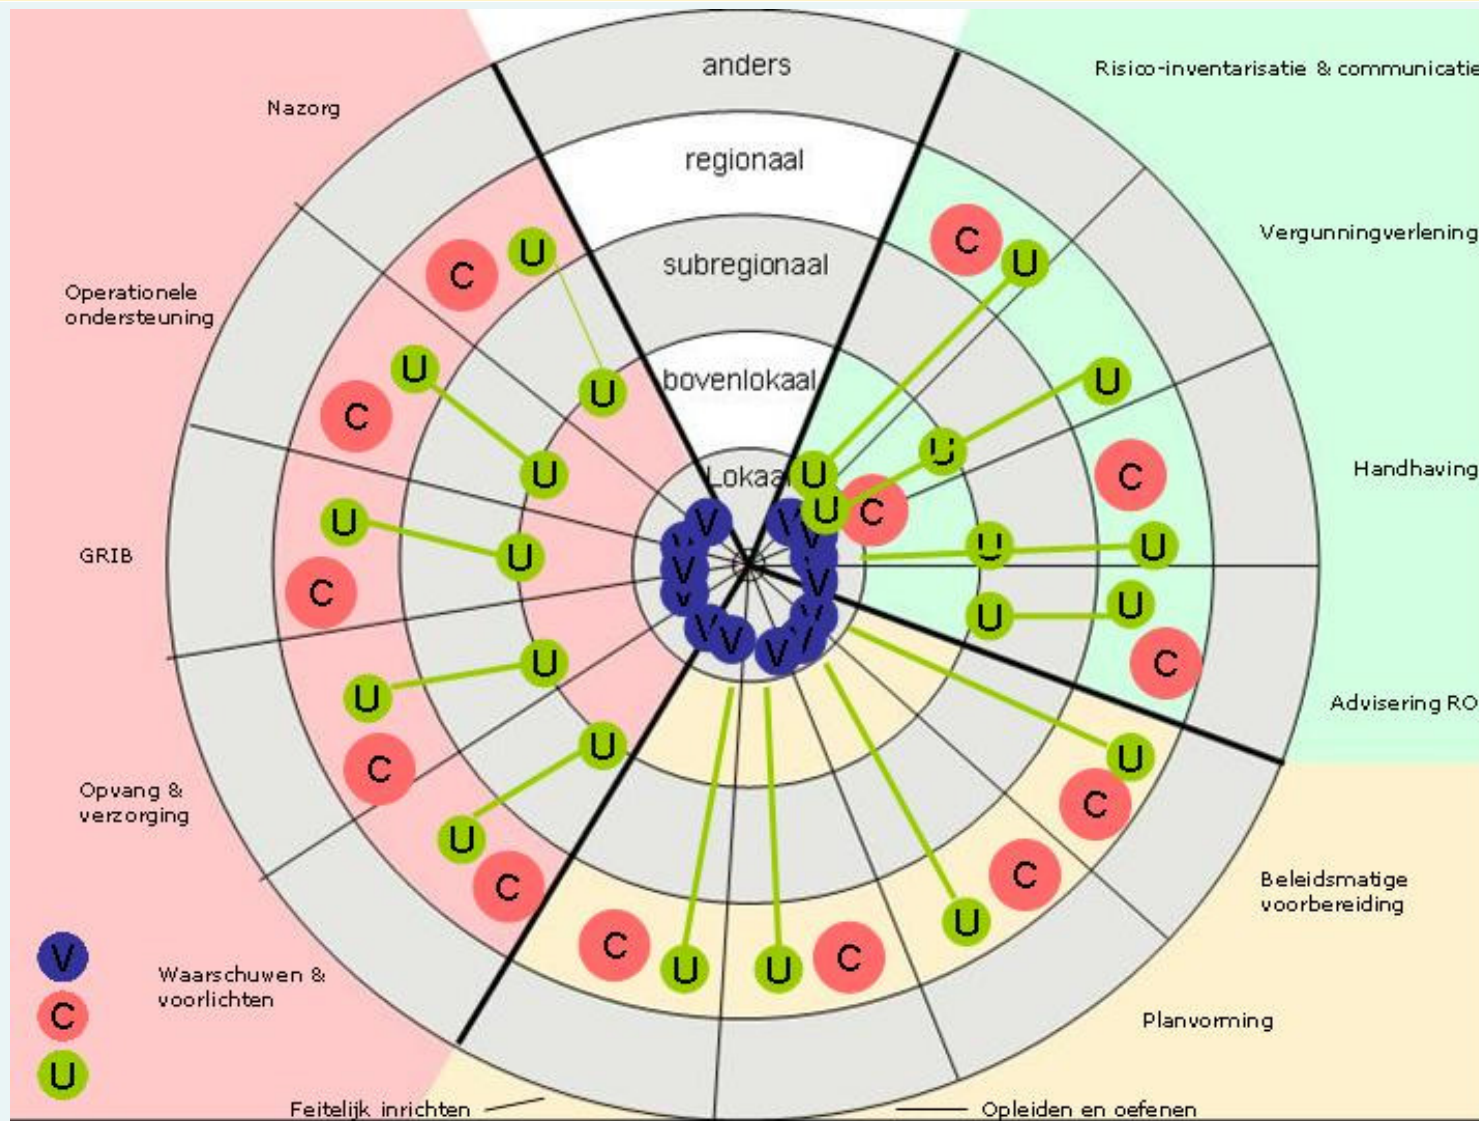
anders
regionaal
subregionaal
bovenlokaal
Lokaal

Nazorg
Risico-inventarisatie & communicatie
Vergunningverlening
Operationele ondersteuning
Handhaving
GRIB
Advisering RO
Opvang & verzorging
Beleidsmatige voorbereiding
Waarschuwen & voorlichten
Planvorming
Feitelijk inrichten
Opleiden en oefenen

C U
U C U
U U C
U U C
U C U
C U
U C
C U
U U U C
C U
U U C
U C U C U C
C U U C U C

V
C
U